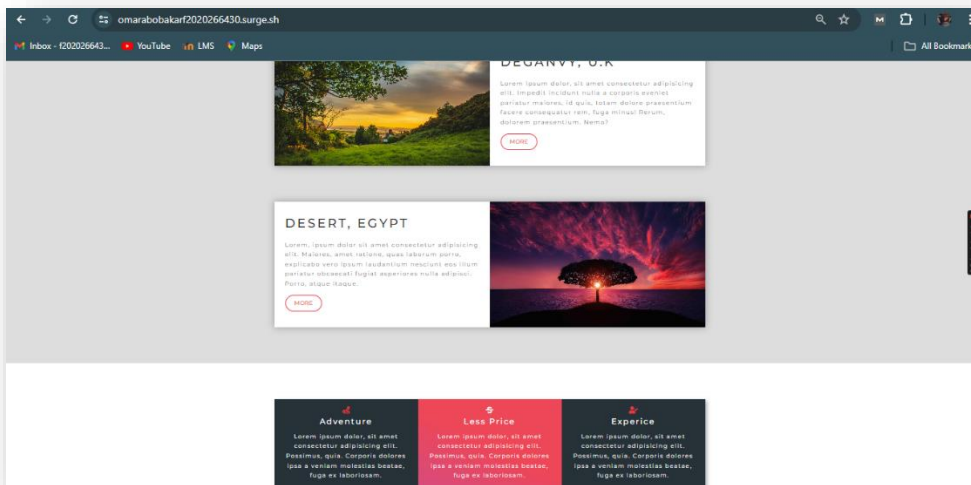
omarabobakarf2020266430.surge.sh

Inbox - f202026643... YouTube LMS Maps

All Bookmarks

DEGANVY, U.K

Lorem ipsum dolor, sit amet consectetur adipisicing elit. Impedit incidunt nulla a corporis eveniet pariatur maiores, id quis, totam dolore praesentium facere consequatur rem, fuga minus! Rerum, dolorem praesentium. Nemo!

MORE

DESERT, EGYPT

Lorem, ipsum dolor sit amet consectetur adipisicing elit. Maiores, amet ratione, quas laborum porro, explicabo vero ipsum laudantium nesciunt eos illum pariatur obcaecati fugiat asperiores nulla adipisci. Porro, atque itaque.

MORE

Adventure

Lorem ipsum dolor, sit amet consectetur adipisicing elit. Possimus, quia. Corporis dolores ipsa a veniam molestias beatae, fuga ex laboriosam.

Less Price

Lorem ipsum dolor, sit amet consectetur adipisicing elit. Possimus, quia. Corporis dolores ipsa a veniam molestias beatae, fuga ex laboriosam.

Experice

Lorem ipsum dolor, sit amet consectetur adipisicing elit. Possimus, quia. Corporis dolores ipsa a veniam molestias beatae, fuga ex laboriosam.